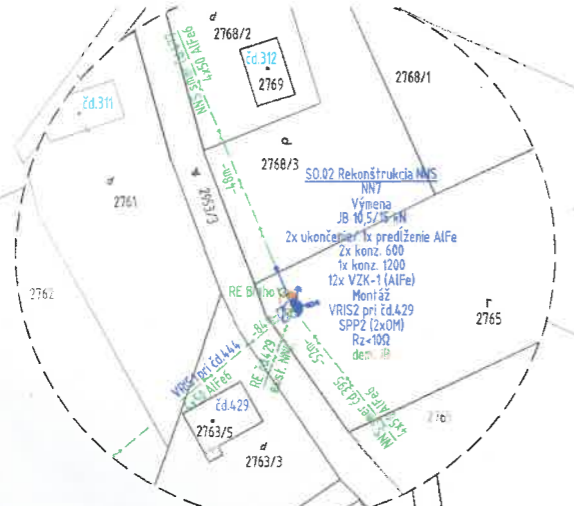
d
2768/2
čd.312
2769
NN5 stáv. 4x50 AlFe6
čd.311
2768/1
d
2768/3
-48m-
C/2542
d
2761
SO.02 Rekonštrukcia NNS
NN7
Výmena
JB 10,5/15 kN
2x ukončenie/ 1x predĺženie AlFe
2x konz. 600
1x konz. 1200
12x VZK-1 (AlFe)
Montáž
VRIS2 pri čd.429
SPP2 (2x0M)
Rz<10Ω
dem. JB
2762
RE Brho
r
2765
-8m-
-52m-
VRIS1 pri čd.444
4x16 AlFe6
RE čd.429
NN5 stáv.
NN5 stáv. čd.295
4x50 AlFe6
čd.429
2763/5
d
2763/3